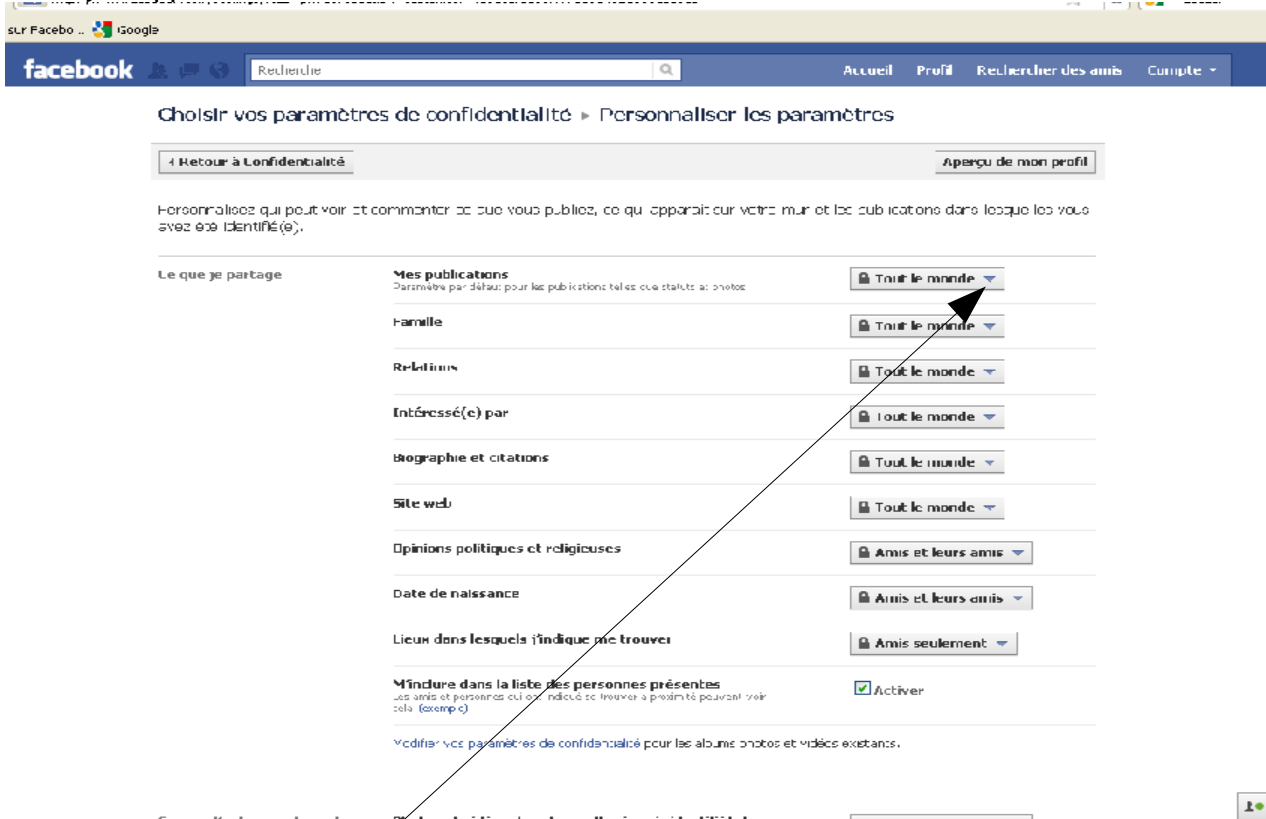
sur Facebo .. Google

facebook Recherche Accueil Profil Rechercher des amis Compte ▾

Choisir vos paramètres de confidentialité ▸ Personnaliser les paramètres

◂ Retour à Confidentialité

Aperçu de mon profil

Personnalisez qui peut voir et commenter ce que vous publiez, ce qui apparaît sur votre mur et les publications dans lesquelles vous avez été identifié(e).

Ce que je partage

Mes publications
Paramètre par défaut pour les publications telles que statuts et photos
Tout le monde ▾

Famille
Tout le monde ▾

Relations
Tout le monde ▾

Intéressé(e) par
Tout le monde ▾

Biographie et citations
Tout le monde ▾

Site web
Tout le monde ▾

Opinions politiques et religieuses
Amis et leurs amis ▾

Date de naissance
Amis et leurs amis ▾

Lieux dans lesquels j'indique me trouver
Amis seulement ▾

M'inclure dans la liste des personnes présentes
Les amis et personnes qui ont indiqué se trouver à proximité peuvent voir cela (exemple)
Activer

Modifier vos paramètres de confidentialité pour les albums photos et vidéos existants.

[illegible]